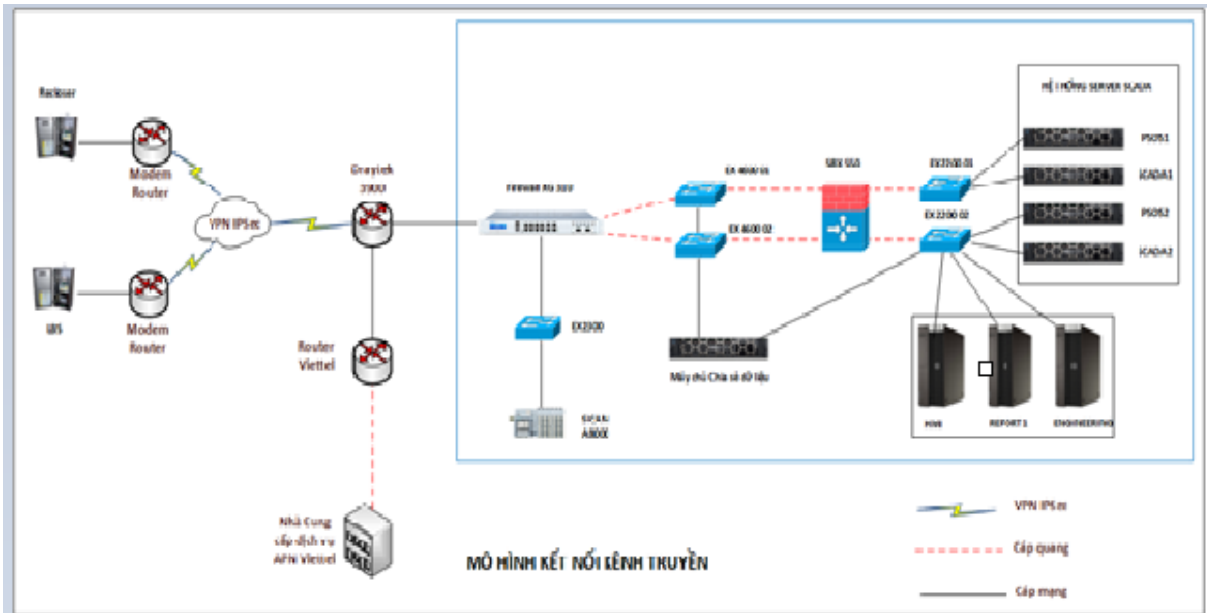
Recloser

Modem Router

LBS

Modem Router

VPN IPSec

Grayich 3900

Router Viettel

Nhà Cung cấp dịch vụ APN Viettel

FIREWALL FG 300

EX 4600 01

EX 4600 02

SRX 550

EX3400 01

EX 3400 02

HỆ THỐNG SERVER SCADA

PS051

SCADA1

PS052

SCADA2

EX2300

SICAM A8000

Máy chủ Chia sẻ dữ liệu

HMI

REPORT 1

ENGINEERING

VPN IPSec

Cáp quang

Cáp mạng

MÔ HÌNH KẾT NỐI KÊNH TRUYỀN